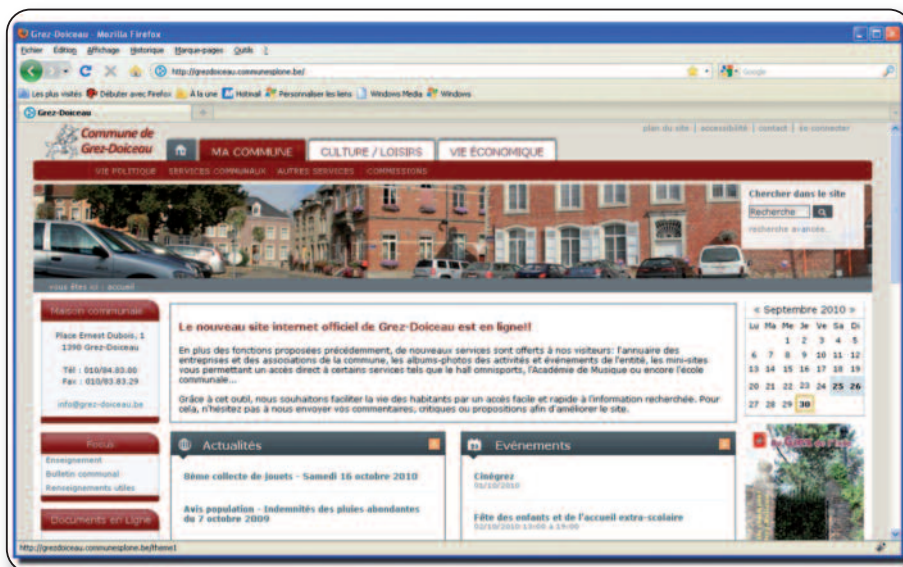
Grez-Doiceau - Mozilla Firefox

Fichier Édition Affichage Historique Marque-pages Outils ?

http://grezdoiceau.communesplone.be/

Google

Les plus visités Débuter avec Firefox À la une Hotmail Personnaliser les liens Windows Media Windows

Grez-Doiceau

Commune de Grez-Doiceau

plan du site | accessibilité | contact | se connecter

MA COMMUNE CULTURE / LOISIRS VIE ÉCONOMIQUE

VIE POLITIQUE SERVICES COMMUNAUX AUTRES SERVICES COMMISSIONS

Chercher dans le site

Recherche

recherche avancée...

vous êtes ici : accueil

Maison communale

Place Ernest Dubois, 1 1390 Grez-Doiceau

Tél : 010/84.83.00
Fax : 010/83.83.29

info@grez-doiceau.be

Le nouveau site internet officiel de Grez-Doiceau est en ligne!!

En plus des fonctions proposées précédemment, de nouveaux services sont offerts à nos visiteurs: l'annuaire des entreprises et des associations de la commune, les albums-photos des activités et événements de l'entité, les mini-sites vous permettant un accès direct à certains services tels que le hall omnisports, l'Académie de Musique ou encore l'école communale...

Grâce à cet outil, nous souhaitons faciliter la vie des habitants par un accès facile et rapide à l'information recherchée. Pour cela, n'hésitez pas à nous envoyer vos commentaires, critiques ou propositions afin d'améliorer le site.

« Septembre 2010 »

| Lu | Ma | Me | Je | Ve | Sa | Di |
|---|---|---|---|---|---|---|
| | | 1 | 2 | 3 | 4 | 5 |
| 6 | 7 | 8 | 9 | 10 | 11 | 12 |
| 13 | 14 | 15 | 16 | 17 | 18 | 19 |
| 20 | 21 | 22 | 23 | 24 | 25 | 26 |
| 27 | 28 | 29 | 30 | | | |

Focus

Enseignement
Bulletin communal
Renseignements utiles

Documents en Ligne

Actualités

8ème collecte de jouets - Samedi 16 octobre 2010

Avis population - Indemnités des pluies abondantes du 7 octobre 2009

Evénements

Cinégrez
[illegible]

Fête des enfants et de l'accueil extra-scolaire
02/10/2010 13:00 à 19:00

http://grezdoiceau.communesplone.be/theme1